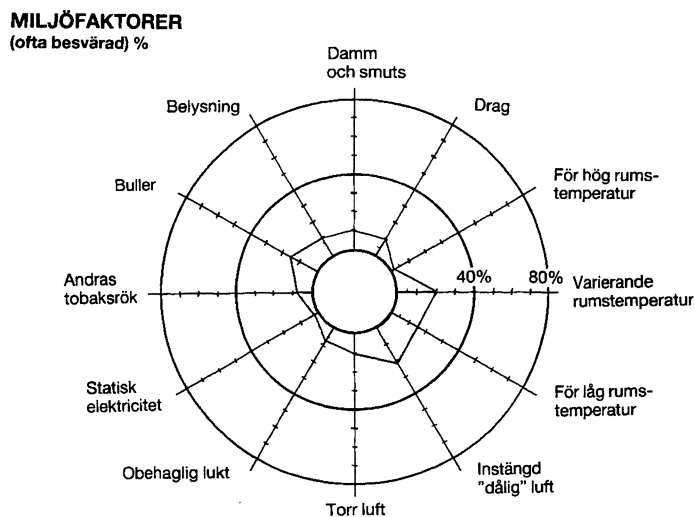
MILJÖFAKTORER
(ofta besvärad) %

Damm och smuts

Drag

För hög rumstemperatur

Varierande rumstemperatur

40%

80%

För låg rumstemperatur

Instängd "dålig" luft

Torr luft

Obehaglig lukt

Statisk elektricitet

Andras tobaksrök

Buller

Belysning